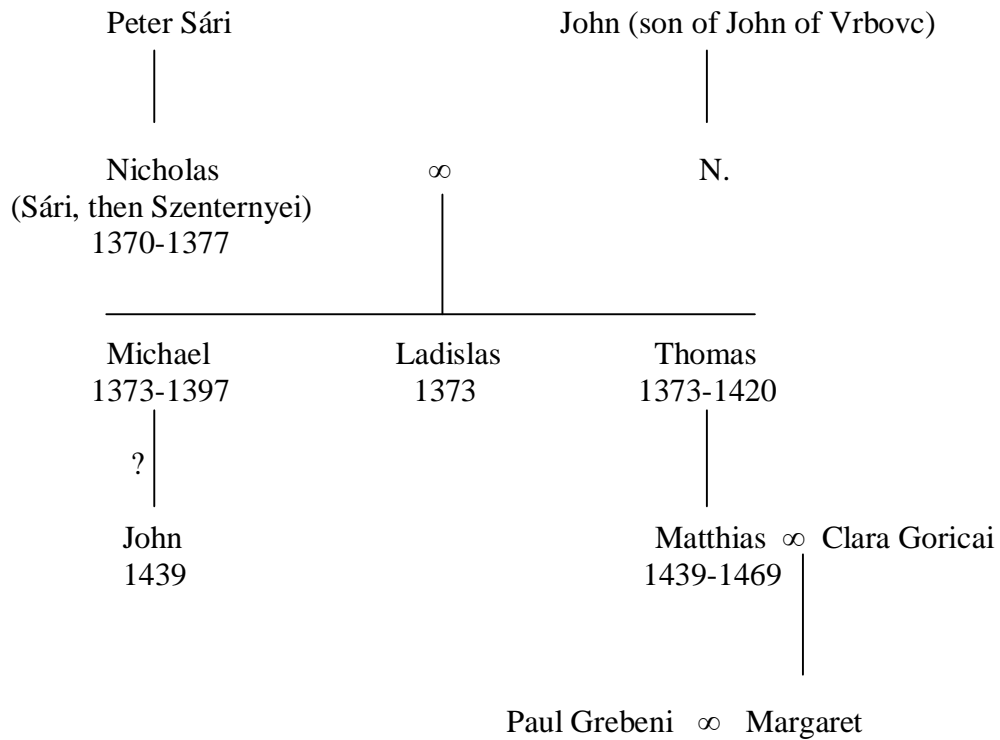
Peter Sári

John (son of John of Vrbovc)

Nicholas (Sári, then Szenternyei) 1370-1377

$\infty$

N.

Michael 1373-1397

Ladislas 1373

Thomas 1373-1420

?

John 1439

Matthias $\infty$ Clara Goricai 1439-1469

Paul Grebeni $\infty$ Margaret